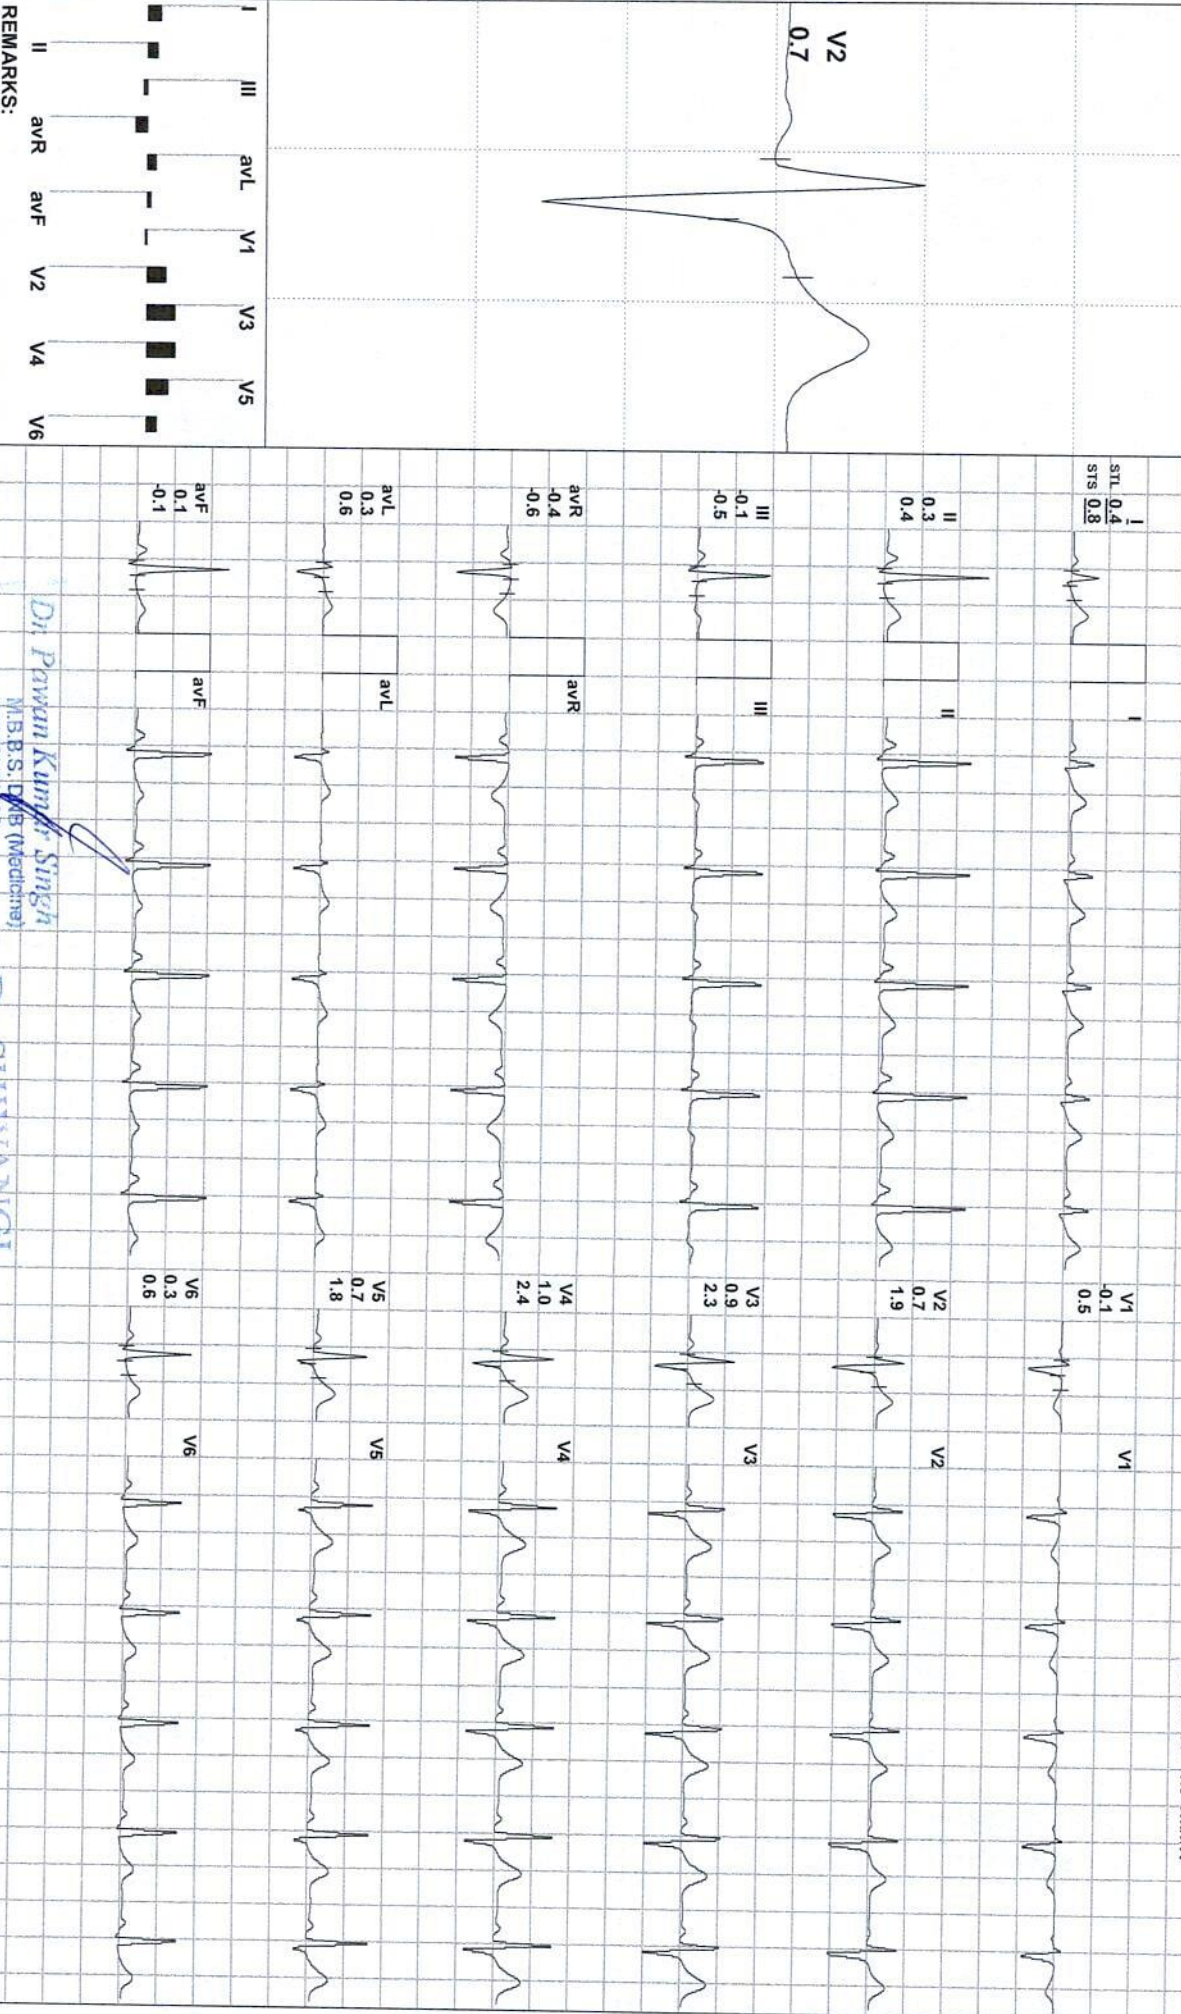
V2
0.7

I III avL V1 V3 V5
II avR avF V2 V4 V6
REMARKS:

STL I
0.4
STS 0.8

II
0.3
0.4

III
-0.1
-0.5

avR
-0.4
-0.6

avL
0.3
0.6

avF
0.1
-0.1

I
II
III
avR
avL
avF

V1
-0.1
0.5

V2
0.7
1.9

V3
0.9
2.3

V4
1.0
2.4

V5
0.7
1.8

V6
0.3
0.6

V1
V2
V3
V4
V5
V6

Dr. Pawan Kumar Singh
M.B.B.S. DNB (Medicine)